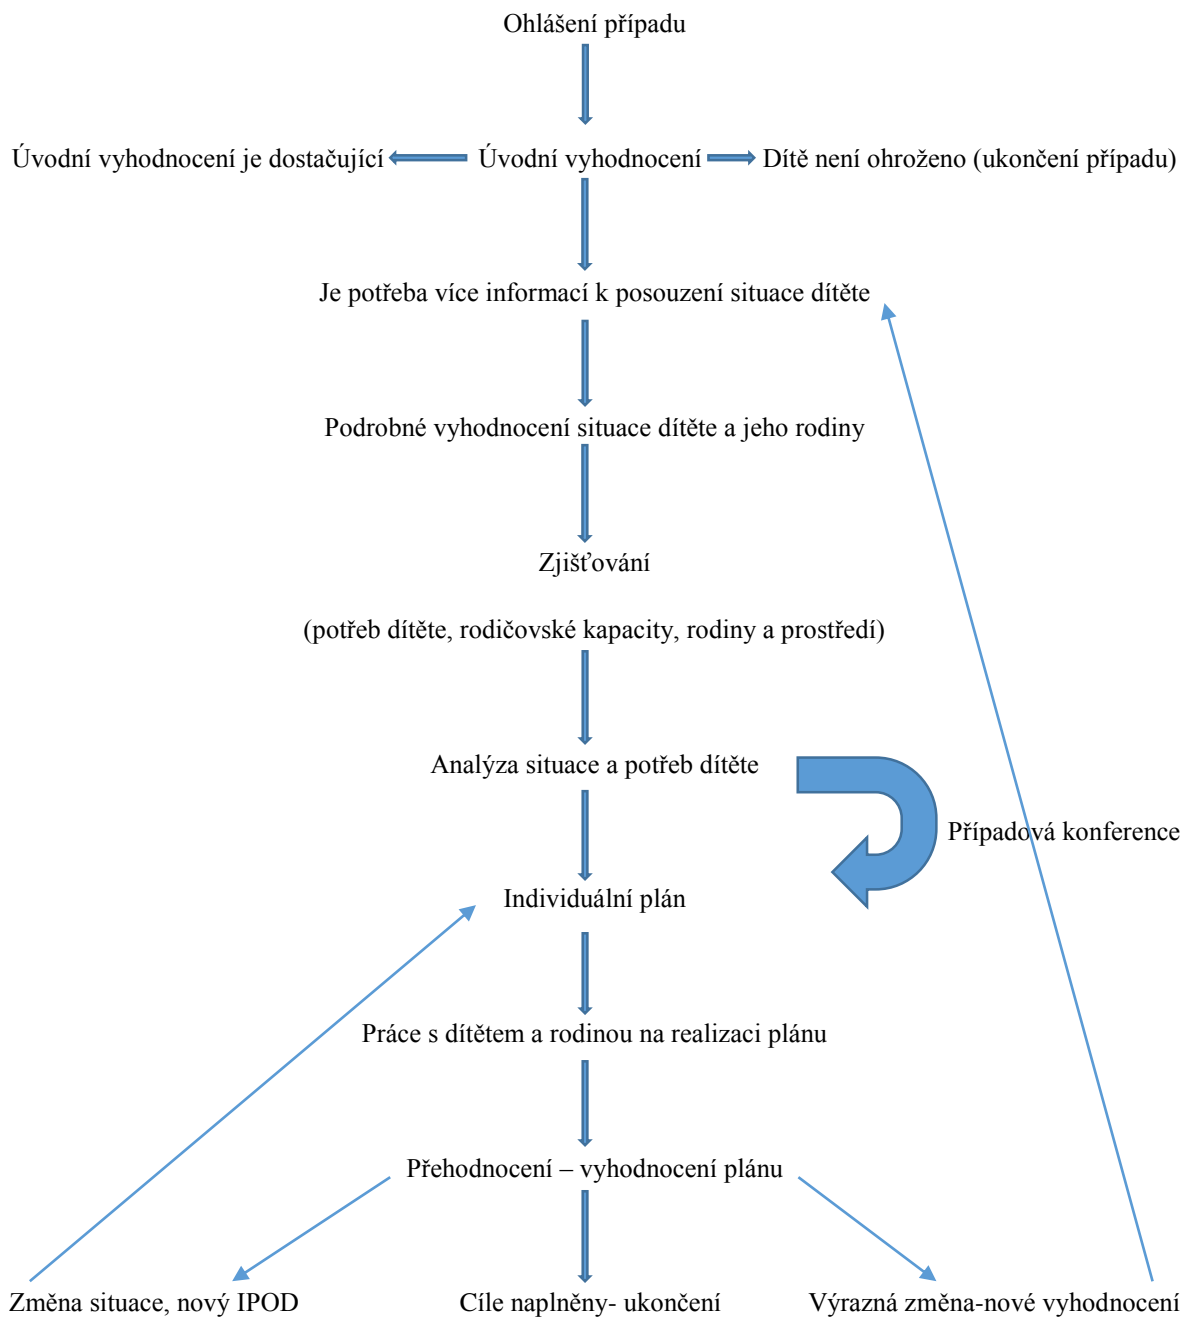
Ohlášení případu

Úvodní vyhodnocení je dostačující

Úvodní vyhodnocení

Dítě není ohroženo (ukončení případu)

Je potřeba více informací k posouzení situace dítěte

Podrobné vyhodnocení situace dítěte a jeho rodiny

Zjišťování

(potřeb dítěte, rodičovské kapacity, rodiny a prostředí)

Analýza situace a potřeb dítěte

Případová konference

Individuální plán

Práce s dítětem a rodinou na realizaci plánu

Přehodnocení – vyhodnocení plánu

Změna situace, nový IPOD

Cíle naplněny- ukončení

Výrazná změna-nové vyhodnocení